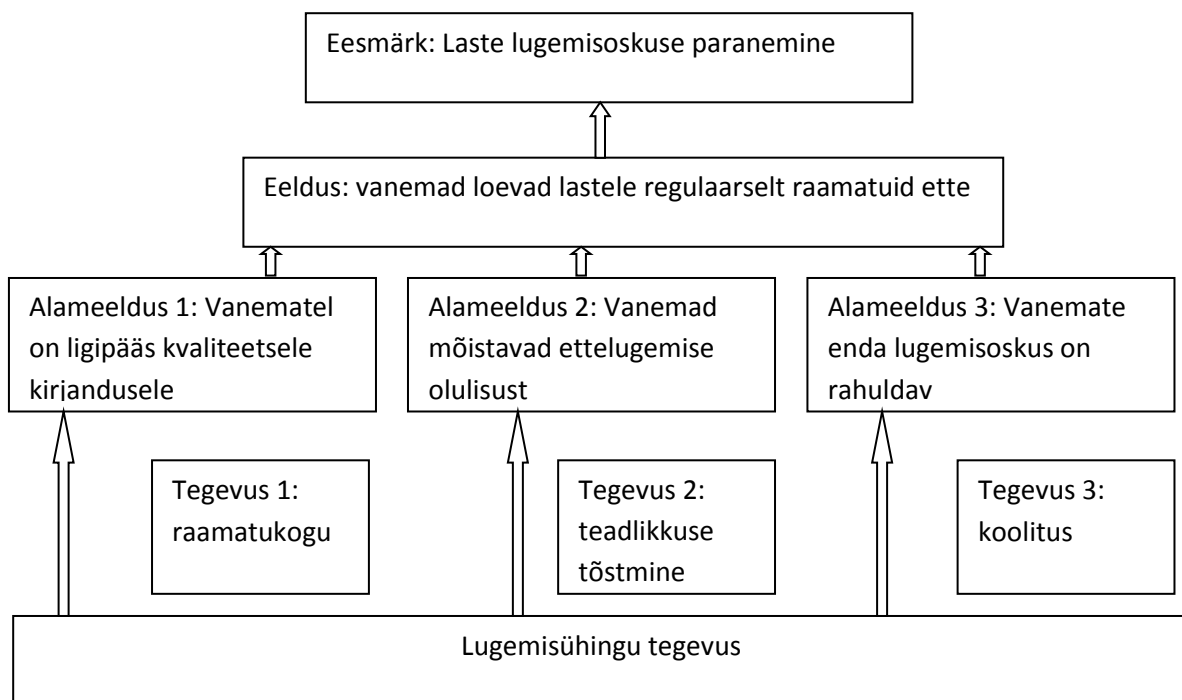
Eesmärk: Laste lugemisoskuse paranemine

Eeldus: vanemad loevad lastele regulaarselt raamatuid ette

Alameeldus 1: Vanematel on ligipääs kvaliteetsele kirjandusele

Alameeldus 2: Vanemad mõistavad ettelugemise olulisust

Alameeldus 3: Vanemate enda lugemisoskus on rahuldav

Tegevus 1: raamatukogu

Tegevus 2: teadlikkuse tõstmine

Tegevus 3: koolitus

Lugemisühingu tegevus